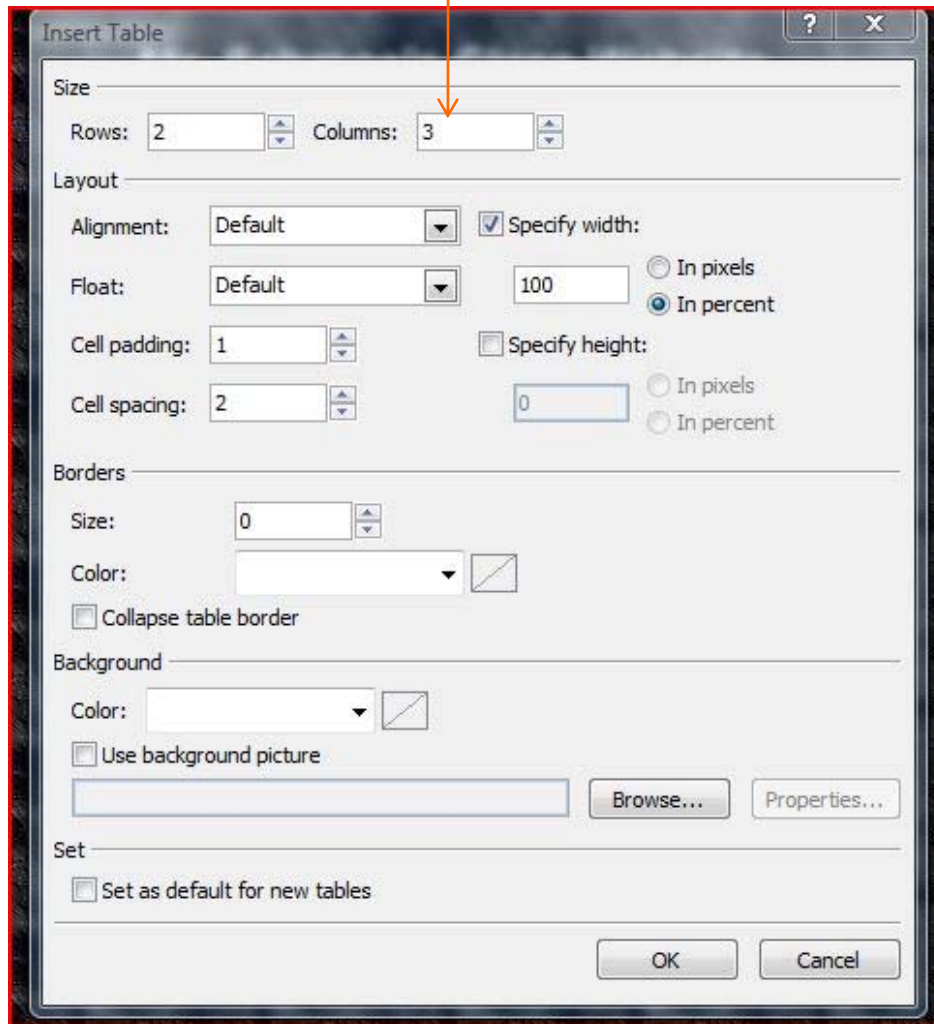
Insert Table

?
X

Size

Rows: 2
Columns: 3

Layout

Alignment: Default
Specify width:
100
In pixels
In percent

Float: Default

Cell padding: 1
Specify height:
0
In pixels
In percent

Cell spacing: 2

Borders

Size: 0

Color:

Collapse table border

Background

Color:

Use background picture

Browse...
Properties...

Set

Set as default for new tables

OK
Cancel